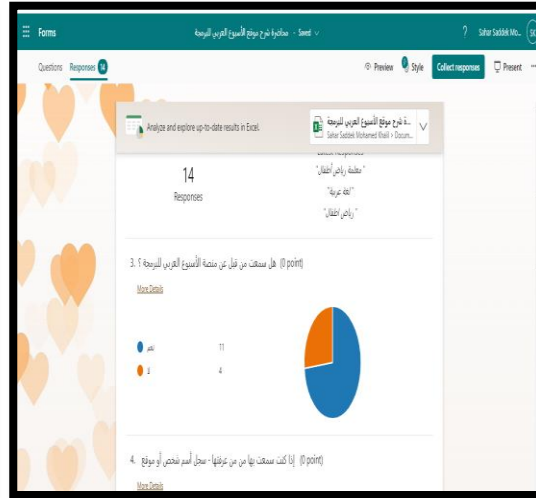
Forms
محاضرة شرح موقع الأسبوع العربي للبرمجة - Saved
? Sahar Saddek Mo... SS

Questions Responses 14
Preview Style Collect responses Present ···

Analyze and explore up-to-date results in Excel.
...ة شرح موقع الأسبوع العربي للبرمجة
Sahar Saddek Mohamed Khalil > Docum...

Latest Responses
"معلمة رياض أطفال"
"لغة عربية"
"رياض أطفال"

14
Responses

3. هل سمعت من قبل عن منصة الأسبوع العربي للبرمجة ؟ (0 point)
More Details

نعم 11
لا 4

4. إذا كنت سمعت بها من من عرفتها - سجل أسم شخص أو موقع (0 point)
More Details